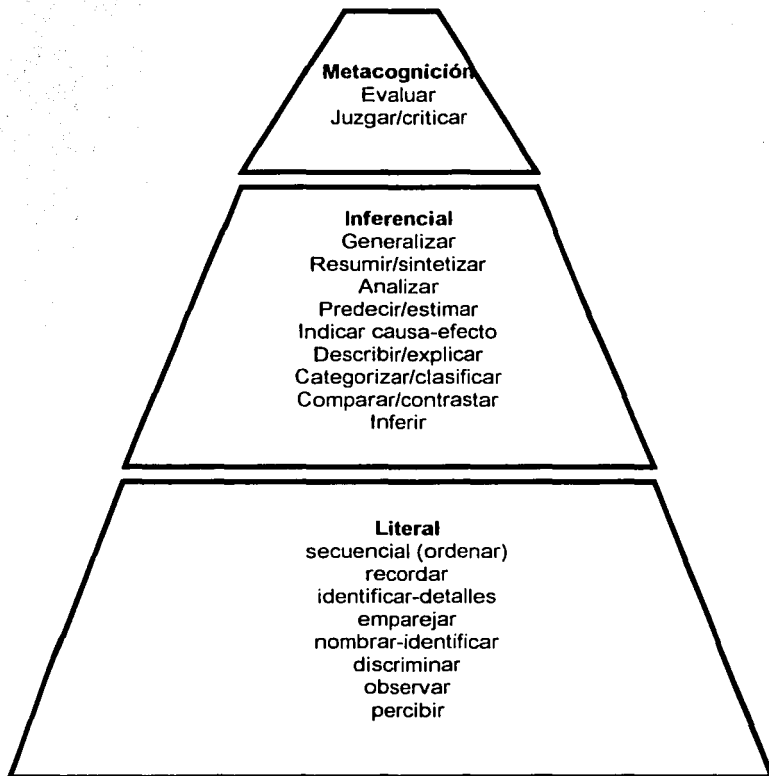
Metacognición
Evaluar
Juzgar/criticar

Inferencial
Generalizar
Resumir/sintetizar
Analizar
Predecir/estimar
Indicar causa-efecto
Describir/explicar
Categorizar/clasificar
Comparar/contrastar
Inferir

Literal
secuencial (ordenar)
recordar
identificar-detalles
emparejar
nombrar-identificar
discriminar
observar
percibir